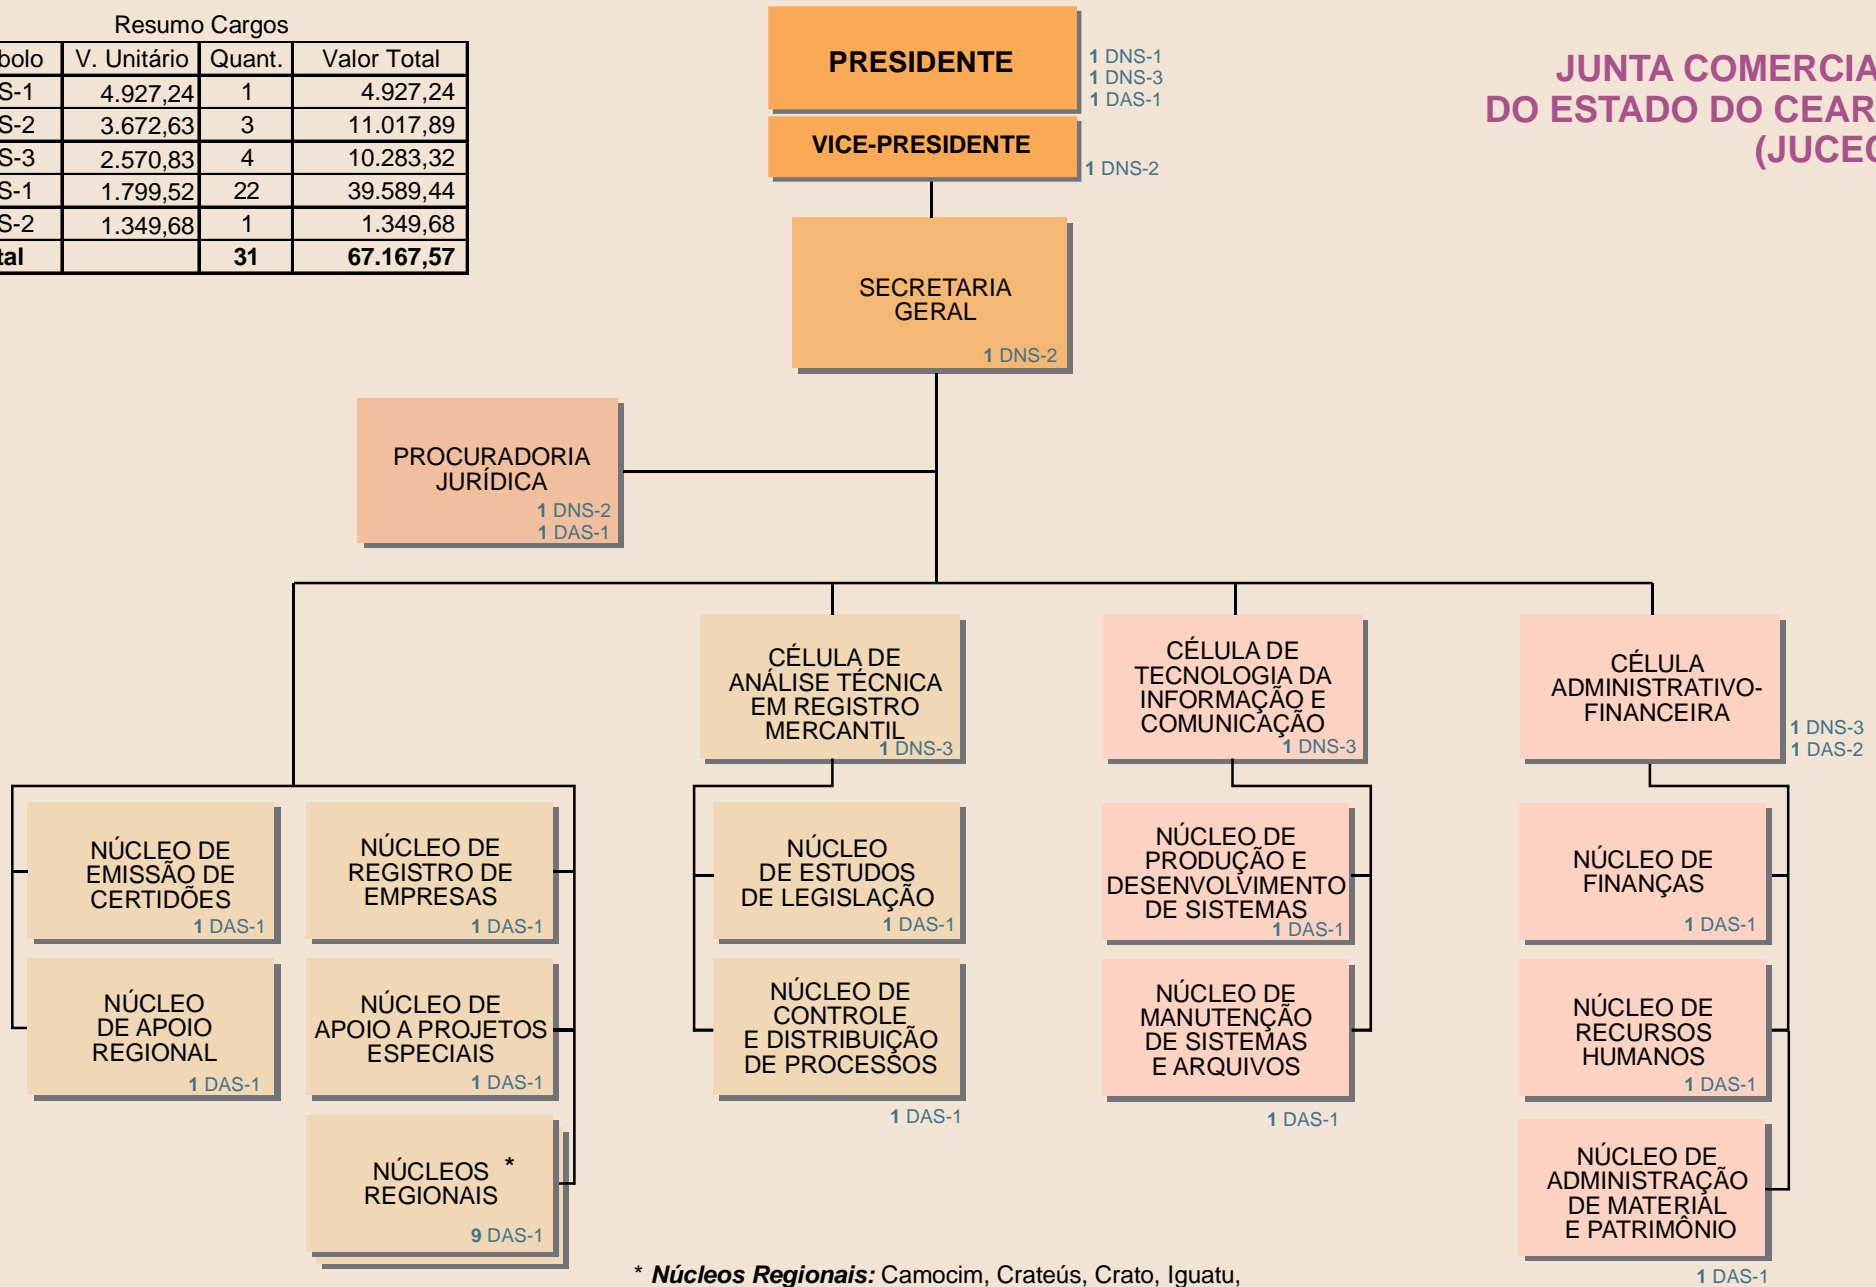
Resumo Cargos

| bolo | V. Unitário | Quant. | Valor Total |
|---|---|---|---|
| S-1 | 4.927,24 | 1 | 4.927,24 |
| S-2 | 3.672,63 | 3 | 11.017,89 |
| S-3 | 2.570,83 | 4 | 10.283,32 |
| S-1 | 1.799,52 | 22 | 39.589,44 |
| S-2 | 1.349,68 | 1 | 1.349,68 |
| tal | | 31 | 67.167,57 |

PRESIDENTE
1 DNS-1
1 DNS-3
1 DAS-1

VICE-PRESIDENTE
1 DNS-2

JUNTA COMERCIA
DO ESTADO DO CEAR
(JUCEC

SECRETARIA GERAL
1 DNS-2

PROCURADORIA JURÍDICA
1 DNS-2
1 DAS-1

CÉLULA DE ANÁLISE TÉCNICA EM REGISTRO MERCANTIL
1 DNS-3

CÉLULA DE TECNOLOGIA DA INFORMAÇÃO E COMUNICAÇÃO
1 DNS-3

CÉLULA ADMINISTRATIVO-FINANCEIRA
1 DNS-3
1 DAS-2

NÚCLEO DE EMISSÃO DE CERTIDÕES
1 DAS-1

NÚCLEO DE REGISTRO DE EMPRESAS
1 DAS-1

NÚCLEO DE ESTUDOS DE LEGISLAÇÃO
1 DAS-1

NÚCLEO DE PRODUÇÃO E DESENVOLVIMENTO DE SISTEMAS
1 DAS-1

NÚCLEO DE FINANÇAS
1 DAS-1

NÚCLEO DE APOIO REGIONAL
1 DAS-1

NÚCLEO DE APOIO A PROJETOS ESPECIAIS
1 DAS-1

NÚCLEO DE CONTROLE E DISTRIBUIÇÃO DE PROCESSOS
1 DAS-1

NÚCLEO DE MANUTENÇÃO DE SISTEMAS E ARQUIVOS
1 DAS-1

NÚCLEO DE RECURSOS HUMANOS
1 DAS-1

NÚCLEOS REGIONAIS *
9 DAS-1

NÚCLEO DE ADMINISTRAÇÃO DE MATERIAL E PATRIMÔNIO
1 DAS-1

* Núcleos Regionais: Camocim, Crateús, Crato, Iguatu,